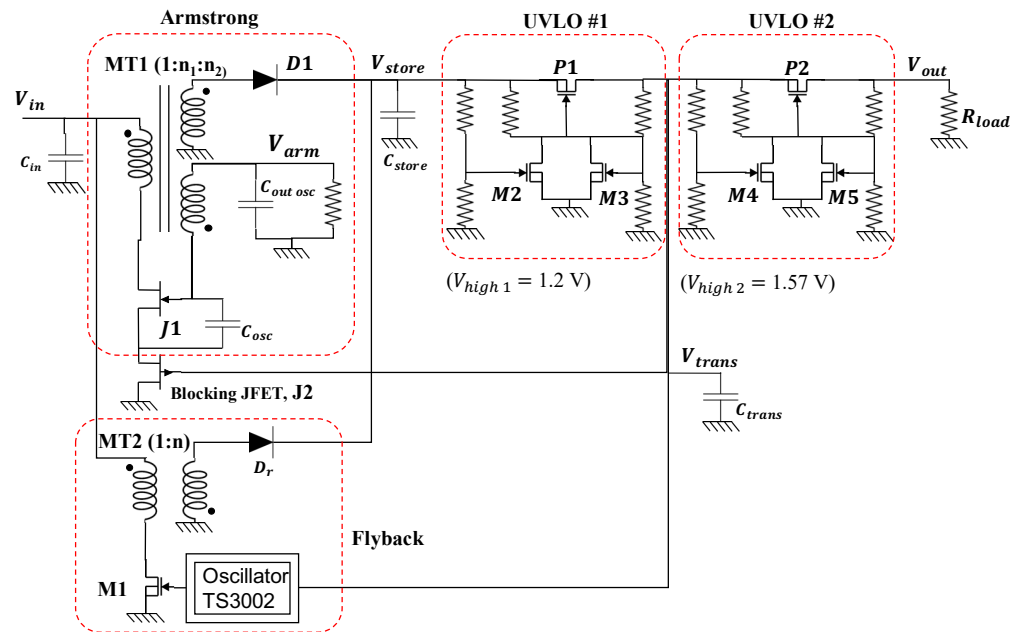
Armstrong

UVLO #1

UVLO #2

MT1 (1:n$_1$:n$_2$)

$D1$

$V_{store}$

$P1$

$P2$

$V_{out}$

$V_{in}$

$R_{load}$

$C_{in}$

$V_{arm}$

$C_{store}$

$C_{out\ osc}$

$M2$

$M3$

$M4$

$M5$

($V_{high\ 1} = 1.2$ V)

($V_{high\ 2} = 1.57$ V)

$J1$

$C_{osc}$

$V_{trans}$

Blocking JFET, J2

$C_{trans}$

MT2 (1:n)

$D_r$

Flyback

M1

Oscillator TS3002